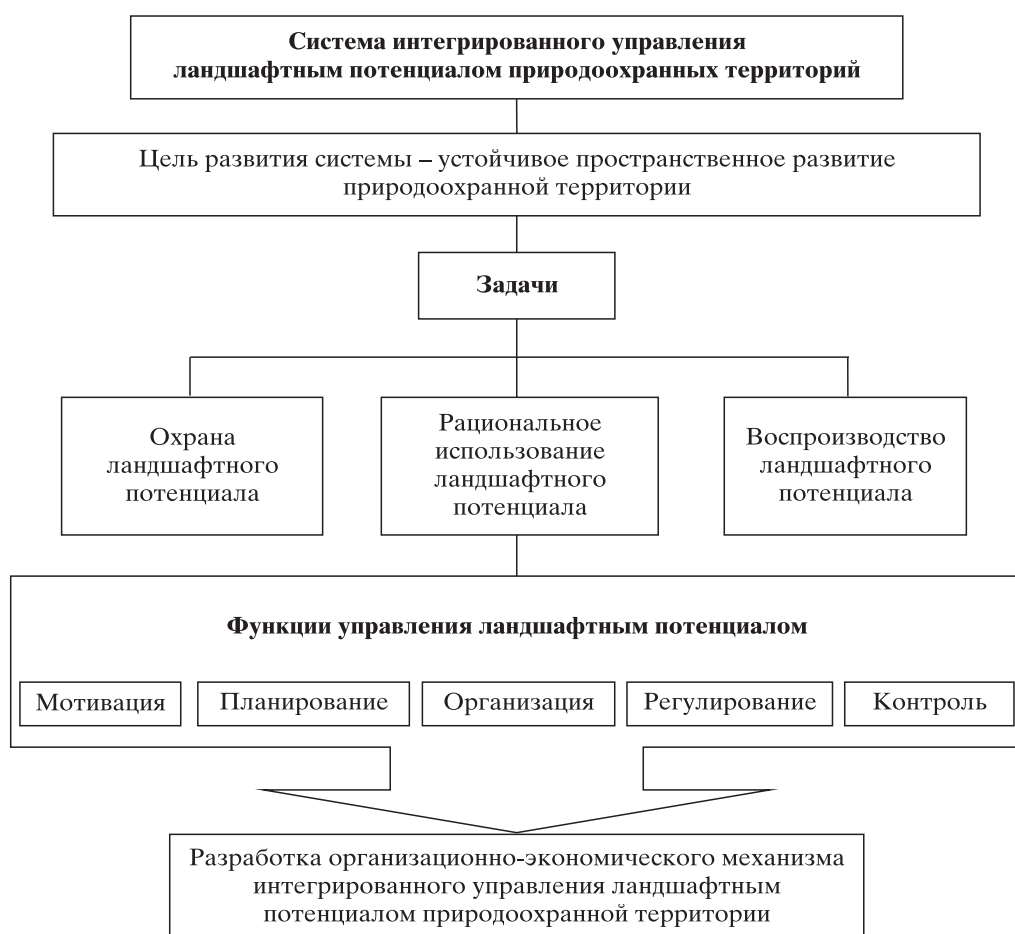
**Система интегрированного управления ландшафтным потенциалом природоохранных территорий**

Цель развития системы – устойчивое пространственное развитие природоохранной территории

**Задачи**

Охрана ландшафтного потенциала

Рациональное использование ландшафтного потенциала

Воспроизводство ландшафтного потенциала

**Функции управления ландшафтным потенциалом**

Мотивация

Планирование

Организация

Регулирование

Контроль

Разработка организационно-экономического механизма интегрированного управления ландшафтным потенциалом природоохранной территории